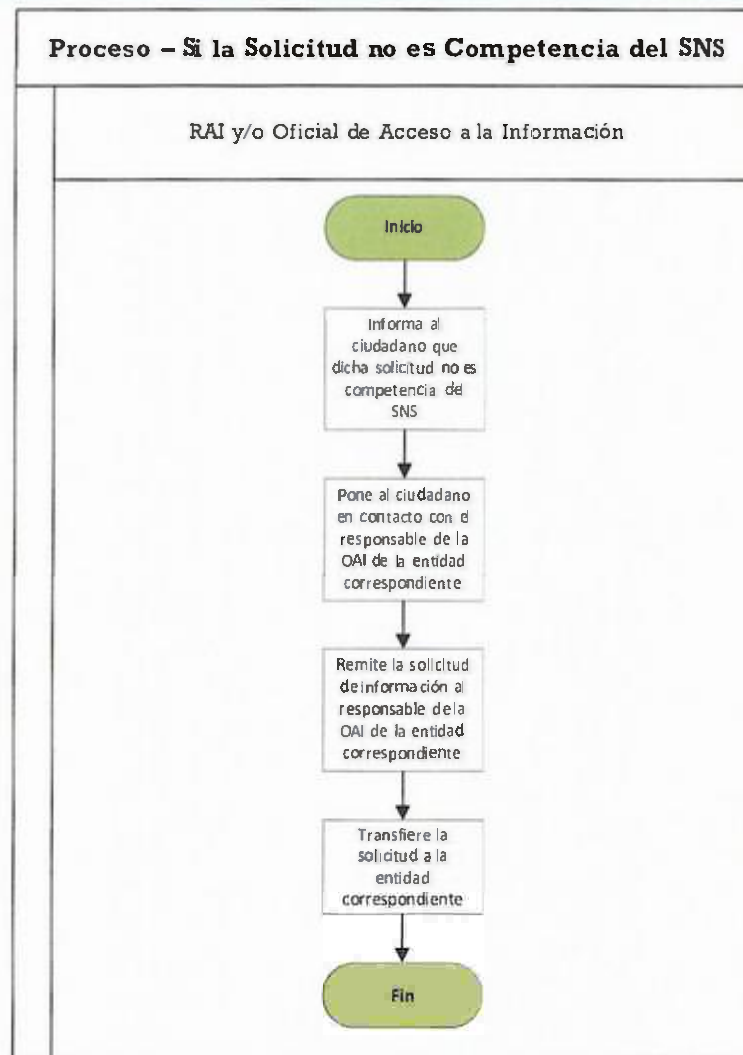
Proceso – Si la Solicitud no es Competencia del SNS

RAI y/o Oficial de Acceso a la Información

Inicio

Informa al ciudadano que dicha solicitud no es competencia del SNS

Pone al ciudadano en contacto con el responsable de la OAI de la entidad correspondiente

Remite la solicitud de información al responsable de la OAI de la entidad correspondiente

Transfiere la solicitud a la entidad correspondiente

Fin